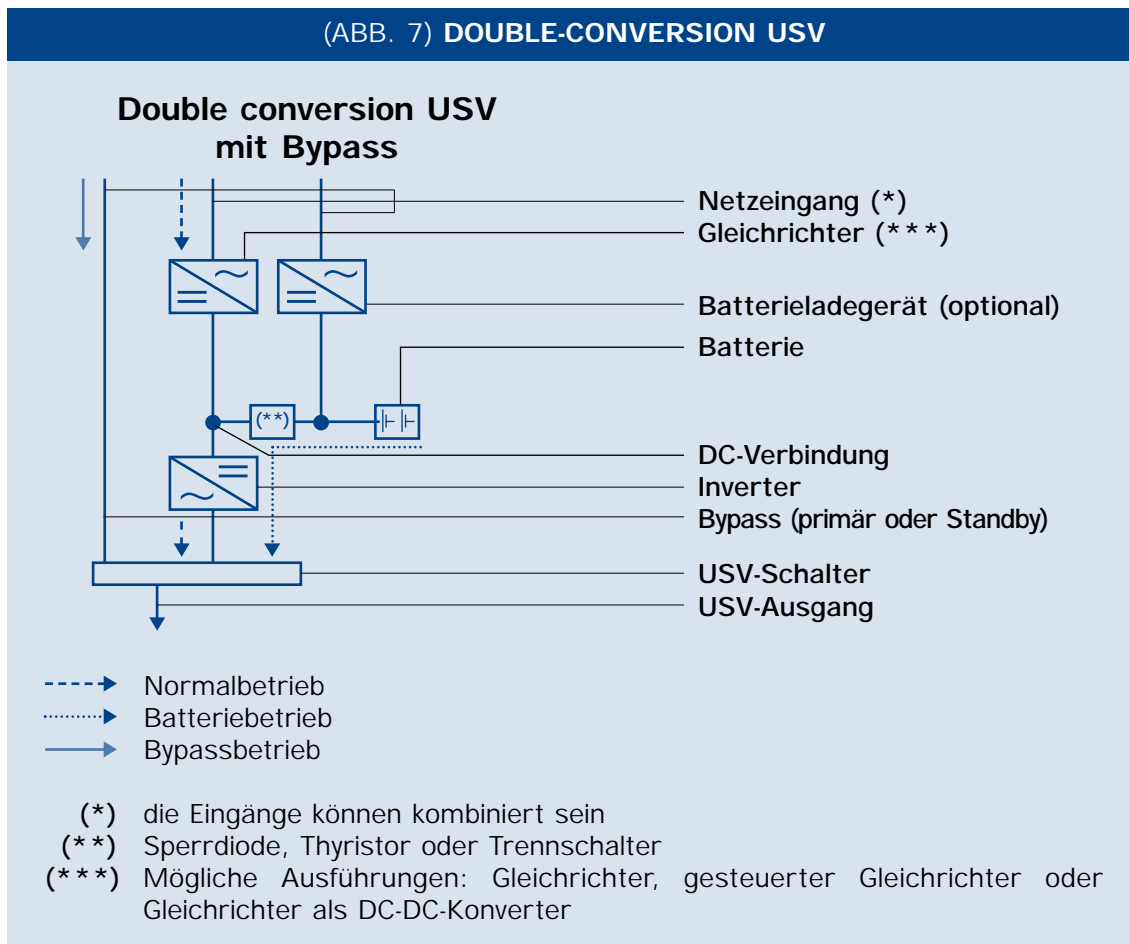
(ABB. 7) **DOUBLE-CONVERSION USV**

Double conversion USV mit Bypass

(**)

Netzeingang (*)
Gleichrichter (***)
Batterieladegerät (optional)
Batterie
DC-Verbindung
Inverter
Bypass (primär oder Standby)
USV-Schalter
USV-Ausgang

Normalbetrieb
Batteriebetrieb
Bypassbetrieb

(*) die Eingänge können kombiniert sein
(**) Sperrdiode, Thyristor oder Trennschalter
(***) Mögliche Ausführungen: Gleichrichter, gesteuerter Gleichrichter oder Gleichrichter als DC-DC-Konverter